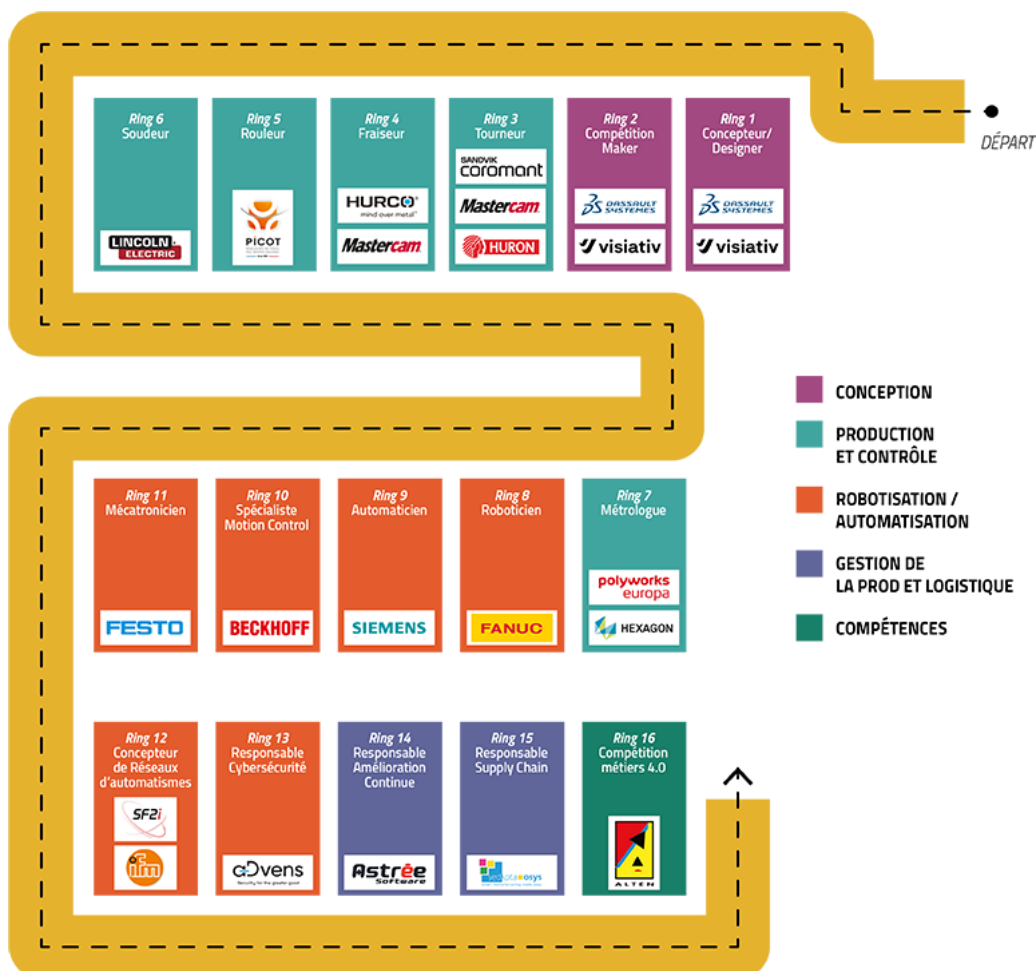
DÉPART

Ring 6
Soudeur
LINCOLN ELECTRIC

Ring 5
Rouleur
PICOT

Ring 4
Fraiseur
HURCO mind over metal
Mastercam

Ring 3
Tourneur
SANDVIK Coromant
Mastercam
HURON

Ring 2
Compétition Maker
DASSAULT SYSTEMES
visiativ

Ring 1
Concepteur/ Designer
DASSAULT SYSTEMES
visiativ

CONCEPTION
PRODUCTION ET CONTRÔLE
ROBOTISATION / AUTOMATISATION
GESTION DE LA PROD ET LOGISTIQUE
COMPÉTENCES

Ring 11
Mécatronicien
FESTO

Ring 10
Spécialiste Motion Control
BECKHOFF

Ring 9
Automaticien
SIEMENS

Ring 8
Roboticien
FANUC

Ring 7
Métrologue
polyworks europa
HEXAGON

Ring 12
Concepteur de Réseaux d'automatismes
SF2i
ifm

Ring 13
Responsable Cybersécurité
aDvens

Ring 14
Responsable Amélioration Continue
Astrée Software

Ring 15
Responsable Supply Chain
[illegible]osys

Ring 16
Compétition métiers 4.0
ALTEN